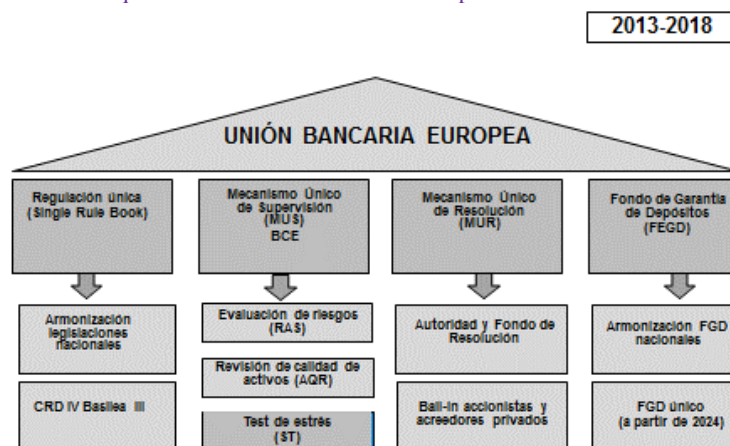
2013-2018

UNIÓN BANCARIA EUROPEA

Regulación única (Single Rule Book)

Mecanismo Único de Supervisión (MUS) BCE

Mecanismo Único de Resolución (MUR)

Fondo de Garantía de Depósitos (FEGD)

Armonización legislaciones nacionales

Evaluación de riesgos (RAS)

Autoridad y Fondo de Resolución

Armonización FGD nacionales

Revisión de calidad de activos (AQR)

CRD IV Basilea III

Test de estrés (ST)

Bail-in accionistas y acreedores privados

FGD único (a partir de 2024)